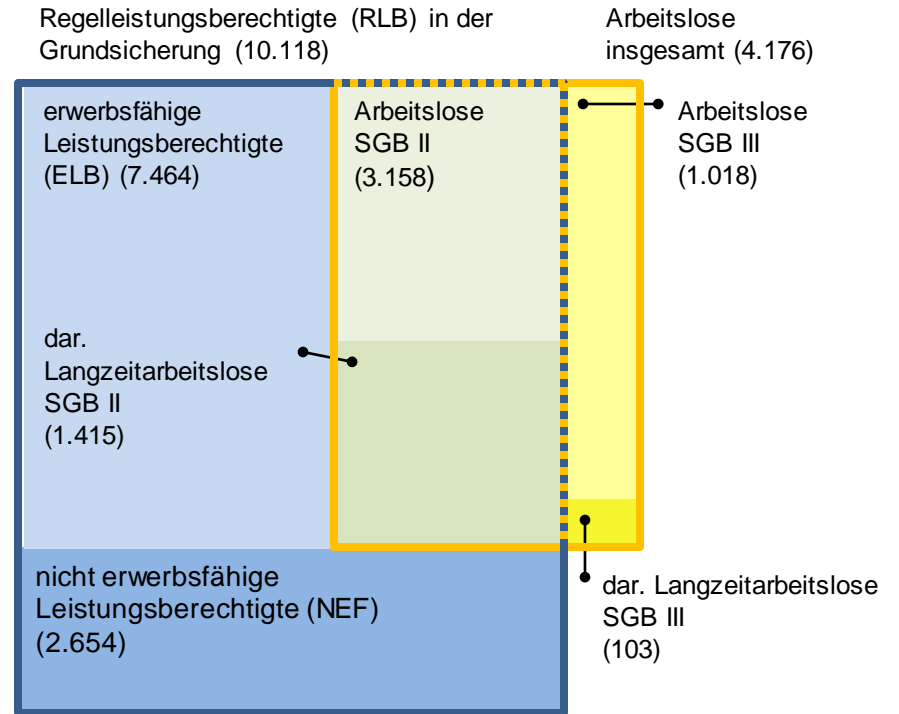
Regelleistungsberechtigte (RLB) in der Grundsicherung (10.118)

Arbeitslose insgesamt (4.176)

erwerbsfähige Leistungsberechtigte (ELB) (7.464)

Arbeitslose SGB II (3.158)

Arbeitslose SGB III (1.018)

dar. Langzeitarbeitslose SGB II (1.415)

nicht erwerbsfähige Leistungsberechtigte (NEF) (2.654)

dar. Langzeitarbeitslose SGB III (103)